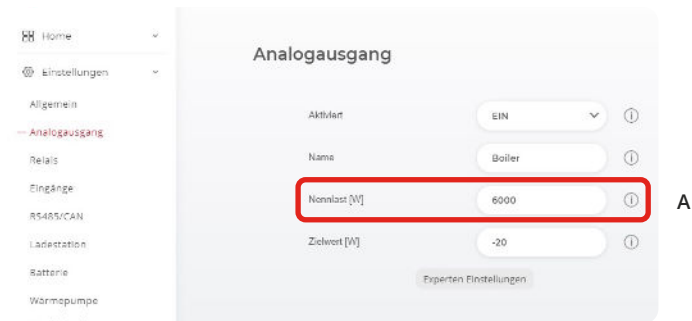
Home
Einstellungen
Allgemein
Analogausgang
Relais
Eingänge
RS485/CAN
Ladestation
Batterie
Wärmepumpe

Analogausgang

| | | |
|---|---|---|
| Aktivart | EIN | ⓘ |
| Name | Boiler | ⓘ |
| Nennlast [W] | 6000 | ⓘ |
| Zielwert [W] | -20 | ⓘ |

Experten Einstellungen

A